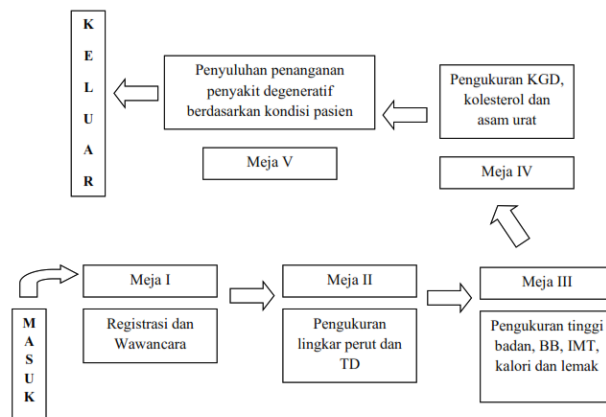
K
E
L
U
A
R

Penyuluhan penanganan penyakit degeneratif berdasarkan kondisi pasien

Meja V

Pengukuran KGD, kolesterol dan asam urat

Meja IV

M
A
S
U
K

Meja I

Registrasi dan Wawancara

Meja II

Pengukuran lingkar perut dan TD

Meja III

Pengukuran tinggi badan, BB, IMT, kalori dan lemak